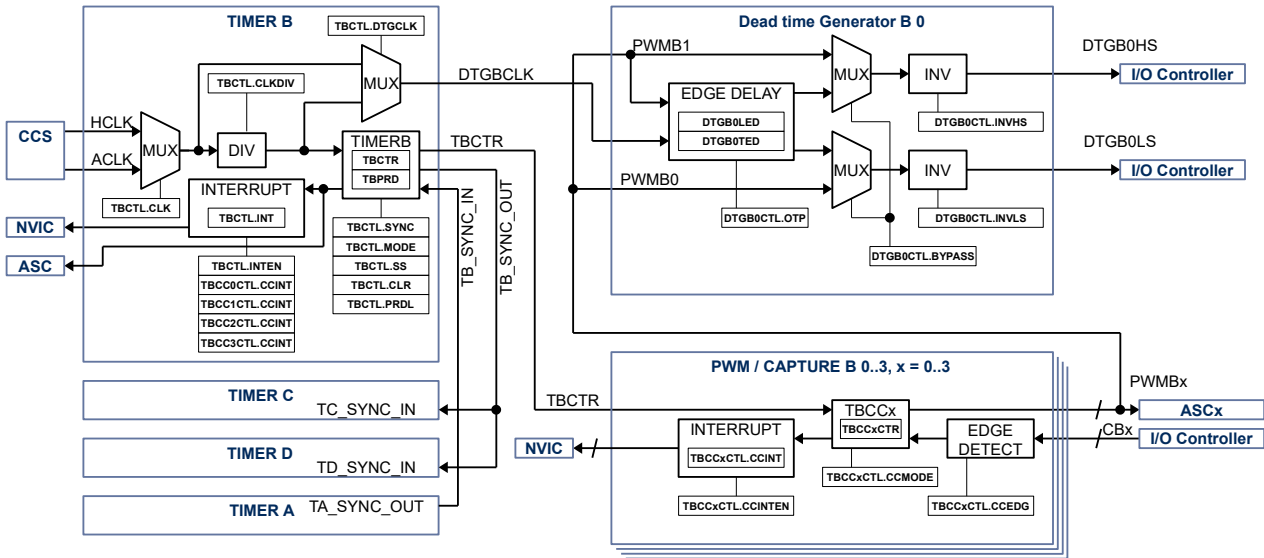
TIMER B

TBCTL.DTGCLK

TBCTL.CLKDIV

MUX

HCLK

ACLK

CCS

MUX

DIV

TBCTL.CLK

INTERRUPT

TBCTL.INT

NVIC

ASC

TBCTL.INTEN

TBCC0CTL.CCINT

TBCC1CTL.CCINT

TBCC2CTL.CCINT

TBCC3CTL.CCINT

TIMERB

TBCTR

TBPRD

TBCTL.SYNC

TBCTL.MODE

TBCTL.SS

TBCTL.CLR

TBCTL.PRDL

DTGBCLK

TBCTR

TB_SYNC_IN

TB_SYNC_OUT

Dead time Generator B 0

PWMB1

EDGE DELAY

DTGB0LED

DTGB0TED

MUX

INV

DTGB0HS

I/O Controller

DTGB0CTL.INVHS

DTGB0LS

PWMB0

MUX

INV

I/O Controller

DTGB0CTL.OTP

DTGB0CTL.INVLS

DTGB0CTL.BYPASS

TIMER C

TC_SYNC_IN

TIMER D

TD_SYNC_IN

TIMER A

TA_SYNC_OUT

PWM / CAPTURE B 0..3, x = 0..3

TBCTR

PWMBx

ASCx

TBCCx

TBCCxCTR

INTERRUPT

TBCCxCTL.CCINT

NVIC

EDGE DETECT

CBx

I/O Controller

TBCCxCTL.CCMODE

TBCCxCTL.CCINTEN

TBCCxCTL.CCEDG